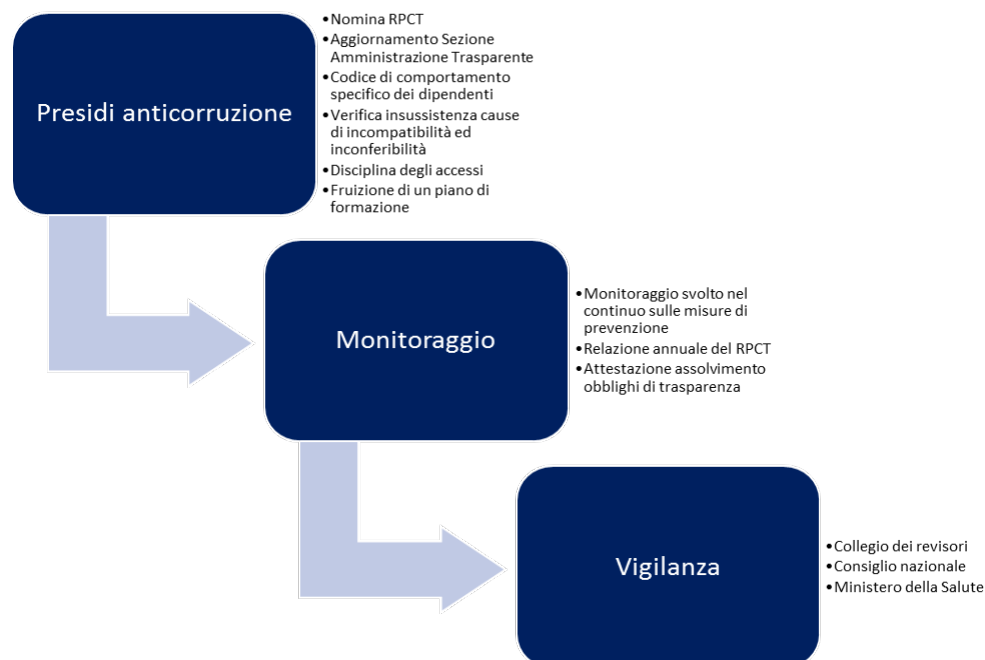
Presidi anticorruzione

•Nomina RPCT
•Aggiornamento Sezione Amministrazione Trasparente
•Codice di comportamento specifico dei dipendenti
•Verifica insussistenza cause di incompatibilità ed inconferibilità
•Disciplina degli accessi
•Fruizione di un piano di formazione

Monitoraggio

•Monitoraggio svolto nel continuo sulle misure di prevenzione
•Relazione annuale del RPCT
•Attestazione assolvimento obblighi di trasparenza

Vigilanza

•Collegio dei revisori
•Consiglio nazionale
•Ministero della Salute